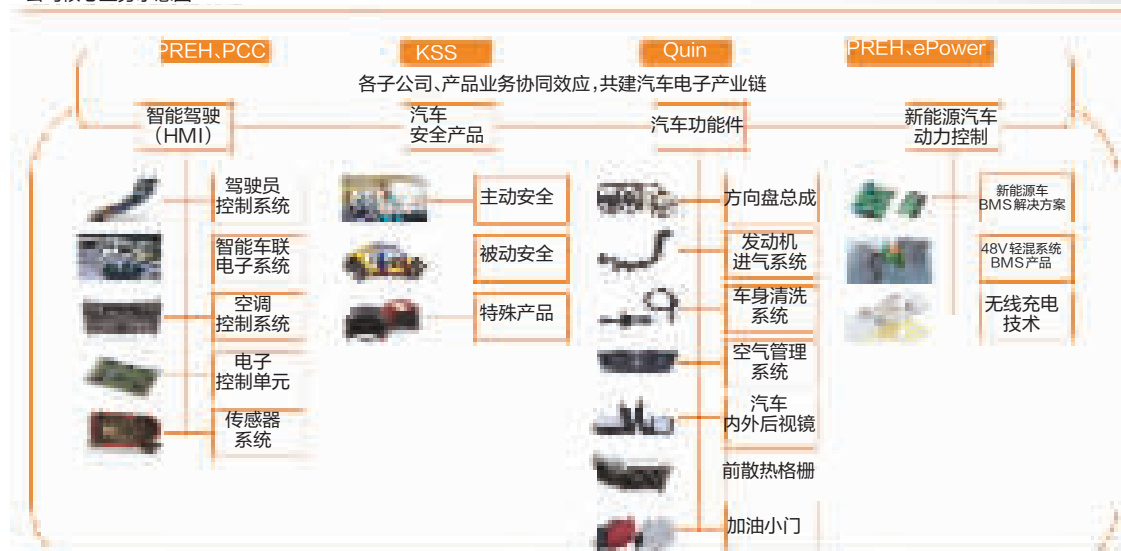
PREH、PCC

KSS

Quin

PREH、ePower

各子公司、产品业务协同效应，共建汽车电子产业链

智能驾驶（HMI）

汽车安全产品

汽车功能件

新能源汽车动力控制

驾驶员控制系统

智能车联电子系统

空调控制系统

电子控制单元

传感器系统

主动安全

被动安全

特殊产品

方向盘总成

发动机进气系统

车身清洗系统

空气管理系统

汽车内外后视镜

前散热格栅

加油小门

新能源车BMS解决方案

48V轻混系统BMS产品

无线充电技术